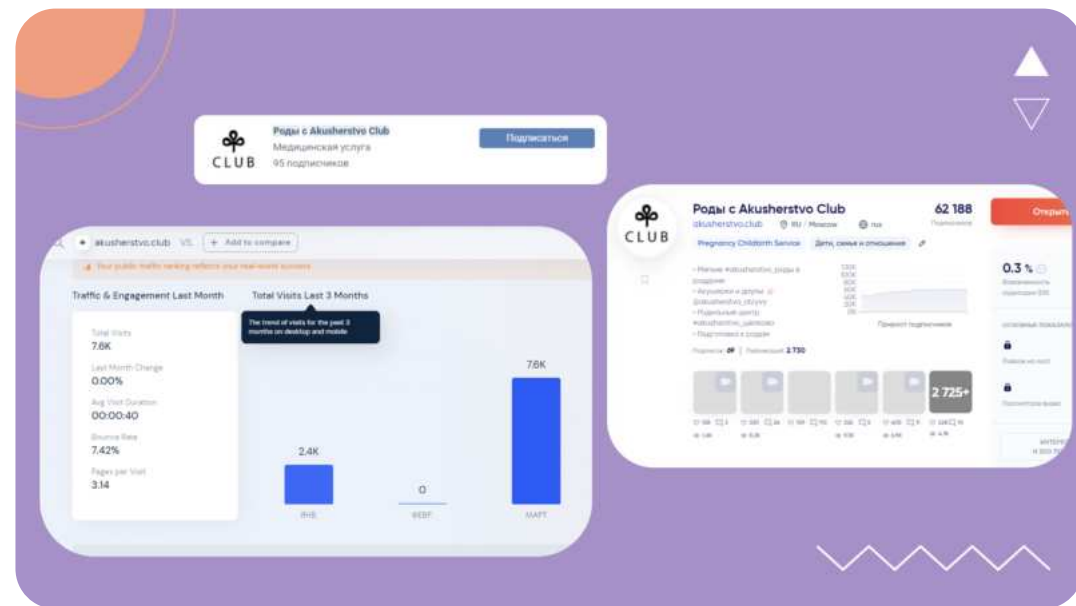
CLUB

Роды с Akusherstvo Club

Медицинская услуга

95 подписчиков

Подписаться

akusherstvo.club VS. + Add to compare

Your public traffic ranking reflects your real-world success

Traffic & Engagement Last Month

Total Visits Last 3 Months

The trend of visits for the past 3 months on desktop and mobile

Total Visits
7.6K

Last Month Change
0.00%

Avg Visit Duration
00:00:40

Bounce Rate
7.42%

Pages per Visit
3.14

2.4K

0

7.6K

ЯНВ

ФЕВ

МАРТ

CLUB

Роды с Akusherstvo Club

akusherstvo.club

RU / Москва

62 188

Подписчики

Открыть

Pregnancy Childbirth Service

Дети, семья и отношения

0.3 %

2 725+

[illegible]